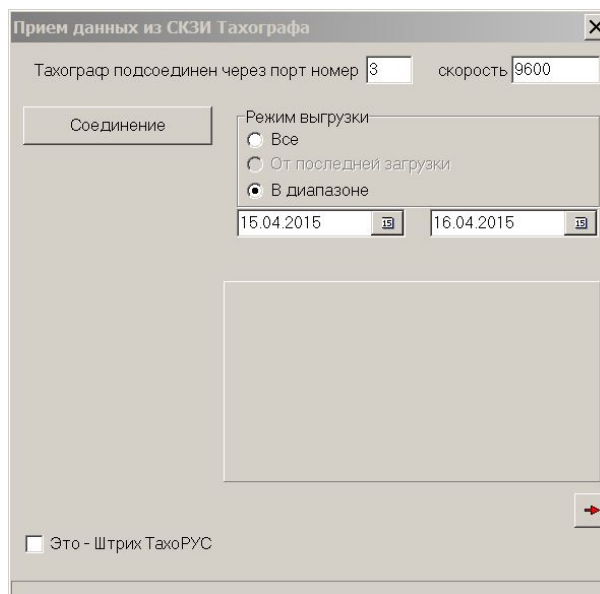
Прием данных из СКЗИ Тахографа
X
Тахограф подсоединен через порт номер 3 скорость 9600

Соединение

Режим выгрузки
Все
От последней загрузки
В диапазоне

15.04.2015 15
16.04.2015 15

Это - Штрих ТахоРУС